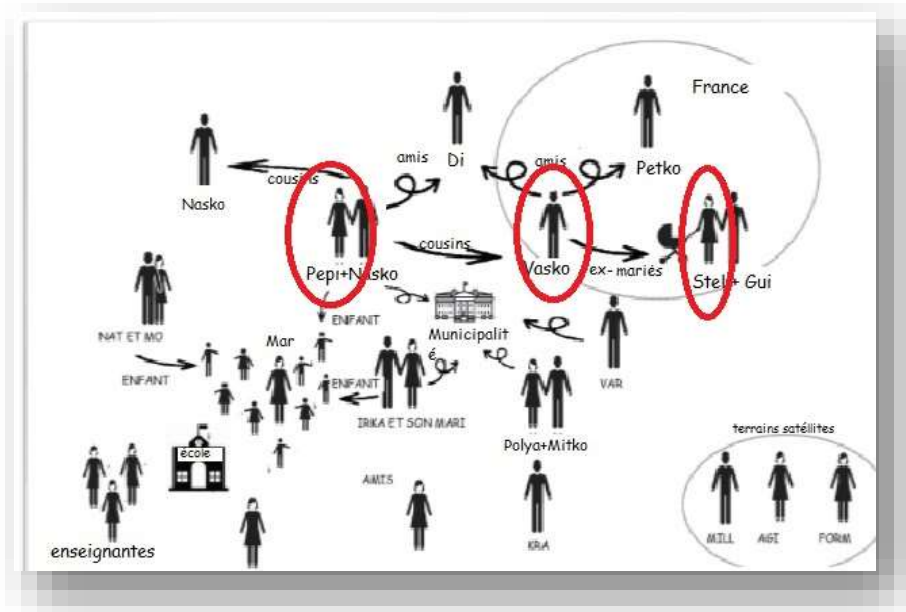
France

amis

Di

amis

Petko

Nasko

cousins

cousins

Pepi+Nasko

Vasko

ex- mariés

Stel + Gui

NAT ET MO

ENFANT

Mar

Municipalité

ENFANT

ENFANT

VAR

IRKA ET SON MARI

Polya+Mitko

école

terrains satellites

AMIS

KRA

MILL

AGI

FORM

enseignantes